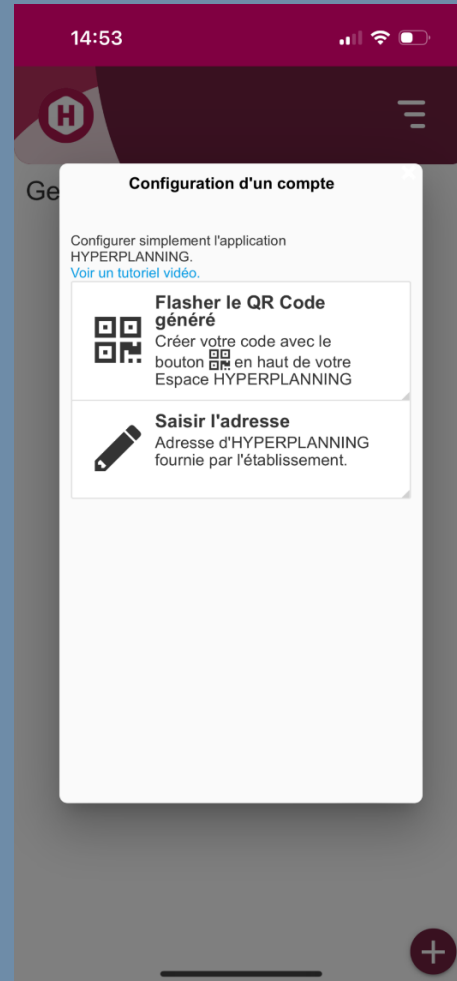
14:53

H

Ge

Configuration d'un compte

Configurer simplement l'application HYPERPLANNING.
Voir un tutoriel vidéo.

Flasher le QR Code généré
Créer votre code avec le bouton en haut de votre Espace HYPERPLANNING

Saisir l'adresse
Adresse d'HYPERPLANNING fournie par l'établissement.